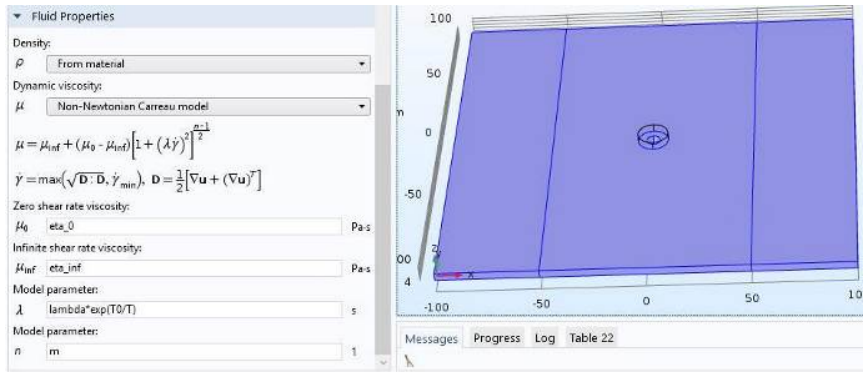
▾ Fluid Properties

Density:

$\rho$ From material

Dynamic viscosity:

$\mu$ Non-Newtonian Carreau model

$\mu = \mu_{inf} + (\mu_0 - \mu_{inf})\left[1 + (\lambda\dot{\gamma})^2\right]^{\frac{n-1}{2}}$

$\dot{\gamma} = \max\left(\sqrt{\mathbf{D}:\mathbf{D}}, \dot{\gamma}_{min}\right), \ \mathbf{D} = \frac{1}{2}\left[\nabla\mathbf{u} + (\nabla\mathbf{u})^T\right]$

Zero shear rate viscosity:

$\mu_0$ eta_0 Pa·s

Infinite shear rate viscosity:

$\mu_{inf}$ eta_inf Pa·s

Model parameter:

$\lambda$ lambda*exp(T0/T) s

Model parameter:

$n$ m 1

100

50

m

0

-50

00

4

z

x

-100 -50 0 50 10

Messages Progress Log Table 22